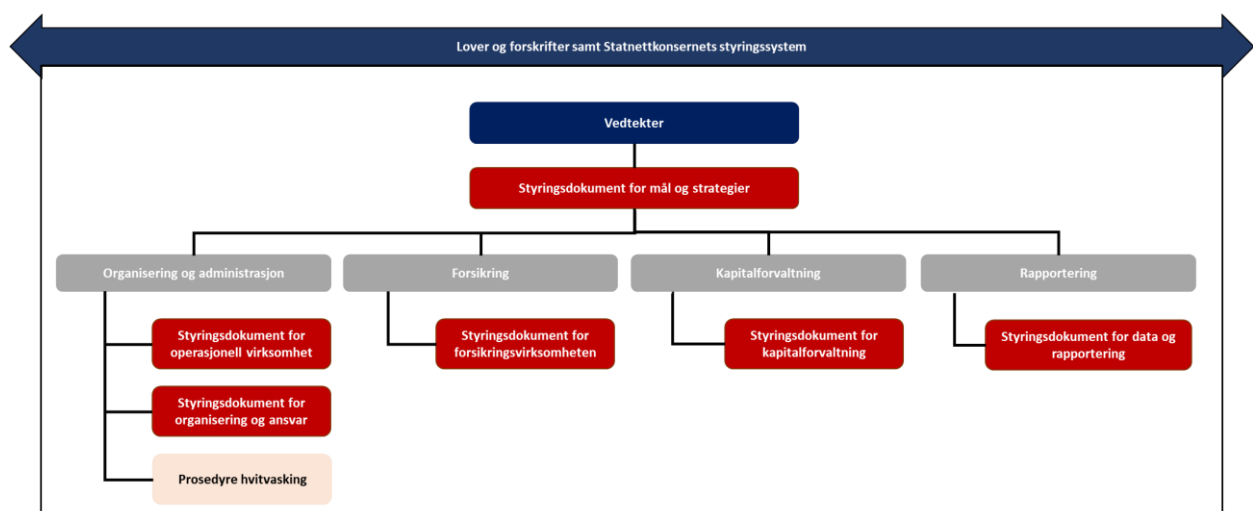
Lover og forskrifter samt Statnettkonsernets styringssystem

Vedtekter

Styringsdokument for mål og strategier

Organisering og administrasjon

Styringsdokument for operasjonell virksomhet

Styringsdokument for organisering og ansvar

Prosedyre hvitvasking

Forsikring

Styringsdokument for forsikringsvirksomheten

Kapitalforvaltning

Styringsdokument for kapitalforvaltning

Rapportering

Styringsdokument for data og rapportering